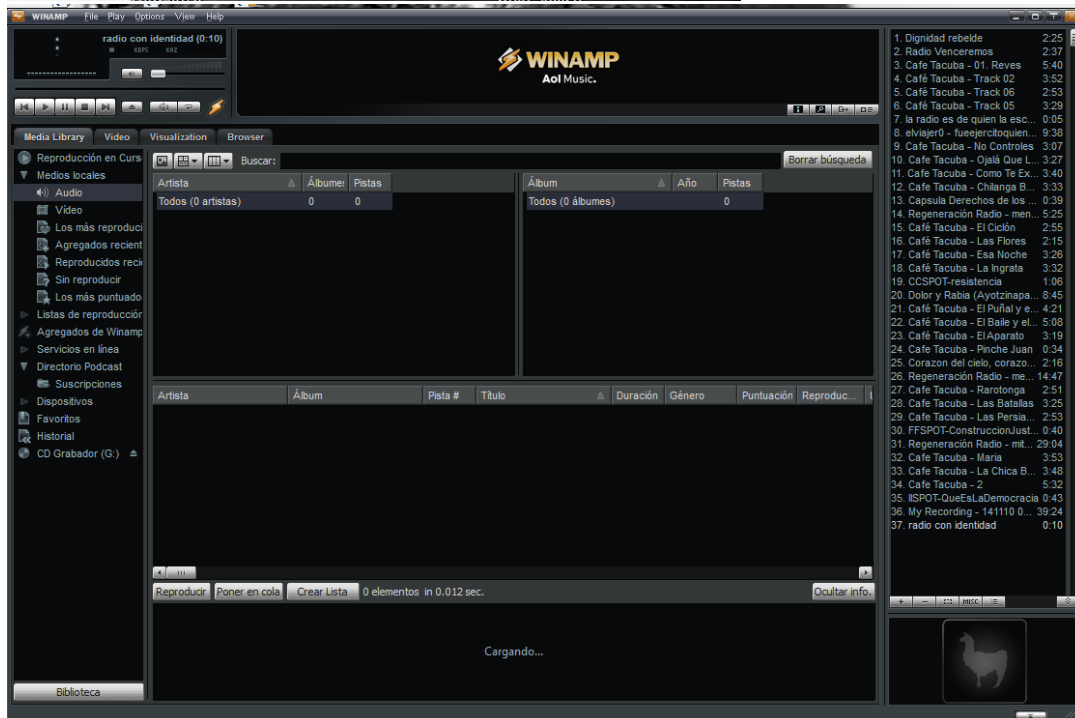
WINAMP File Play Options View Help

radio con identidad (0:10)
KBPS KHZ

WINAMP
Aol Music.

Media Library Video Visualization Browser

Reproducción en Curs
Medios locales
Audio
Video
Los más reproduci
Agregados recient
Reproducidos reci
Sin reproducir
Los más puntuado
Listas de reproducción
Agregados de Winamp
Servicios en línea
Directorio Podcast
Suscripciones
Dispositivos
Favoritos
Historial
CD Grabador (G:)

Buscar: Borrar búsqueda

| Artista | Álbumes | Pistas |
|---|---|---|
| Todos (0 artistas) | 0 | 0 |

| Álbum | Año | Pistas |
|---|---|---|
| Todos (0 álbumes) | | 0 |

| Artista | Álbum | Pista # | Título | Duración | Género | Puntuación | Reproduc... |
|---|---|---|---|---|---|---|---|

Reproducir Poner en cola Crear Lista 0 elementos in 0.012 sec. Ocultar info.

Cargando...

Biblioteca

1. Dignidad rebelde 2:25
2. Radio Venceremos 2:37
3. Cafe Tacuba - 01. Reves 5:40
4. Café Tacuba - Track 02 3:52
5. Café Tacuba - Track 06 2:53
6. Café Tacuba - Track 05 3:29
7. la radio es de quien la esc... 0:05
8. elviajer0 - fueejercitoquien... 9:38
9. Cafe Tacuba - No Controles 3:07
10. Cafe Tacuba - Ojalá Que L... 3:27
11. Cafe Tacuba - Como Te Ex... 3:40
12. Cafe Tacuba - Chilanga B... 3:33
13. Capsula Derechos de los ... 0:39
14. Regeneración Radio - men... 5:25
15. Café Tacuba - El Ciclón 2:55
16. Café Tacuba - Las Flores 2:15
17. Café Tacuba - Esa Noche 3:26
18. Café Tacuba - La Ingrata 3:32
19. CCSPOT-resistencia 1:06
20. Dolor y Rabia (Ayotzinapa... 8:45
21. Café Tacuba - El Puñal y e... 4:21
22. Café Tacuba - El Baile y el... 5:08
23. Café Tacuba - El Aparato 3:19
24. Cafe Tacuba - Pinche Juan 0:34
25. Corazon del cielo, corazo... 2:16
26. Regeneración Radio - me... 14:47
27. Cafe Tacuba - Rarotonga 2:51
28. Cafe Tacuba - Las Batallas 3:25
29. Cafe Tacuba - Las Persia... 2:53
30. FFSPOT-ConstruccionJust... 0:40
31. Regeneración Radio - mit... 29:04
32. Cafe Tacuba - Maria 3:53
33. Cafe Tacuba - La Chica B... 3:48
34. Cafe Tacuba - 2 5:32
35. IISPOT-QueEsLaDemocracia 0:43
36. My Recording - 141110 0... 39:24
37. radio con identidad 0:10

MISC